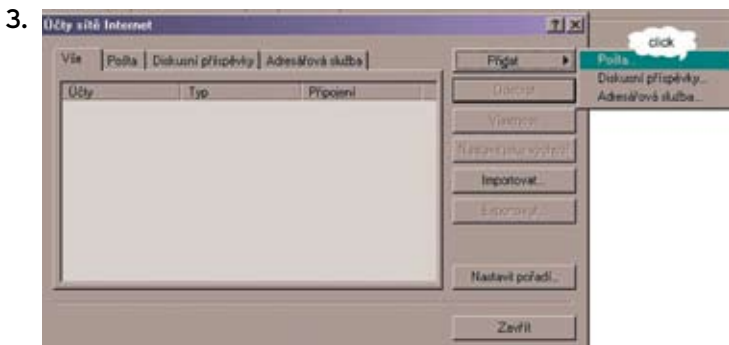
3.

Účty sítě Internet

?|×

Vše | Pošta | Diskusní příspěvky | Adresářová služba

| Účty | Typ | Připojení |
|---|---|---|

Přidat ▸

Odebrat

Vlastnosti

Nastavit jako výchozí

Importovat...

Exportovat...

Nastavit pořadí...

Zavřít

click

Pošta...

Diskusní příspěvky...

Adresářová služba...